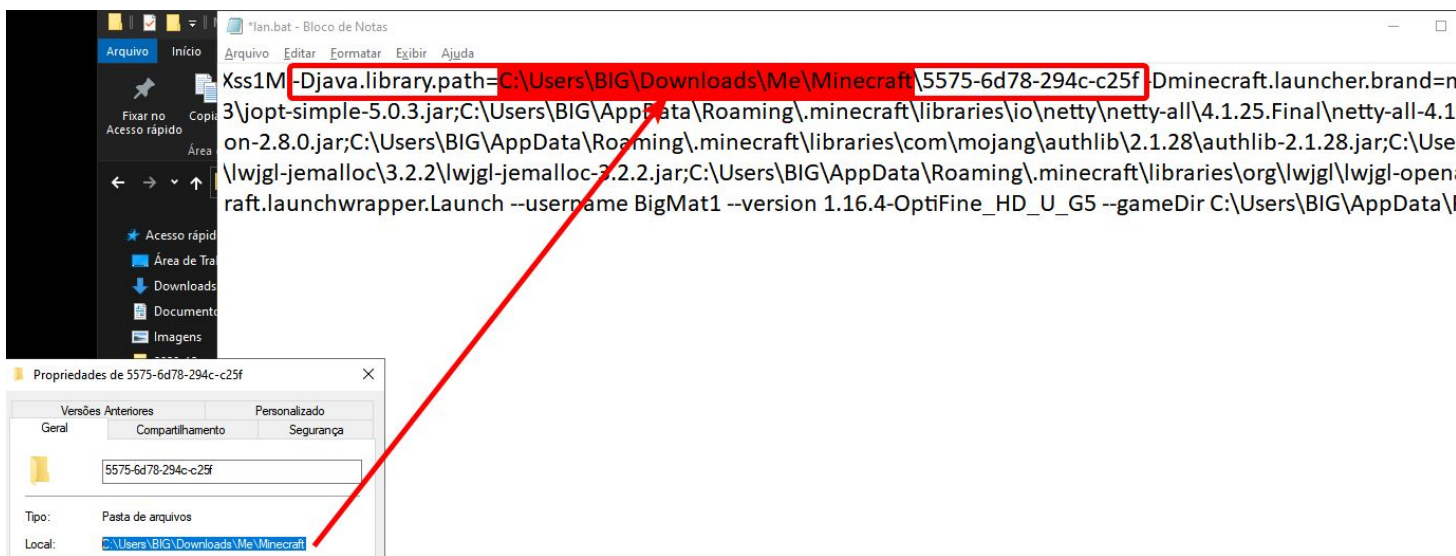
Arquivo Início

Fixar no Acesso rápido Copia

Área

Acesso rápid
Área de Tra
Downloads
Documento
Imagens

*lan.bat - Bloco de Notas

Arquivo Editar Formatar Exibir Ajuda

Xss1M -Djava.library.path=C:\Users\BIG\Downloads\Me\Minecraft\5575-6d78-294c-c25f -Dminecraft.launcher.brand=m
3\jopt-simple-5.0.3.jar;C:\Users\BIG\AppData\Roaming\.minecraft\libraries\io\netty\netty-all\4.1.25.Final\netty-all-4.1
on-2.8.0.jar;C:\Users\BIG\AppData\Roaming\.minecraft\libraries\com\mojang\authlib\2.1.28\authlib-2.1.28.jar;C:\Use
\lwjgl-jemalloc\3.2.2\lwjgl-jemalloc-3.2.2.jar;C:\Users\BIG\AppData\Roaming\.minecraft\libraries\org\lwjgl\lwjgl-open
raft.launchwrapper.Launch --username BigMat1 --version 1.16.4-OptiFine_HD_U_G5 --gameDir C:\Users\BIG\AppData\

Propriedades de 5575-6d78-294c-c25f

Versões Anteriores | Personalizado
Geral | Compartilhamento | Segurança

5575-6d78-294c-c25f

Tipo: Pasta de arquivos

Local: C:\Users\BIG\Downloads\Me\Minecraft